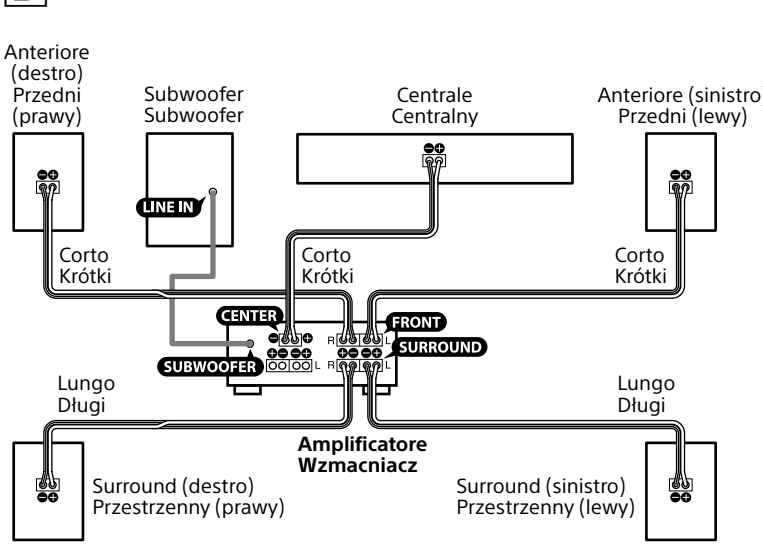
Anteriore (destro)
Przedni (prawy)

Subwoofer
Subwoofer

Centrale
Centralny

Anteriore (sinistro)
Przedni (lewy)

LINE IN

Corto
Krótki

Corto
Krótki

Corto
Krótki

CENTER

FRONT

SURROUND

SUBWOOFER

R L R L

Lungo
Długi

Lungo
Długi

Amplificatore
Wzmacniacz

Surround (destro)
Przestrzenny (prawy)

Surround (sinistro)
Przestrzenny (lewy)